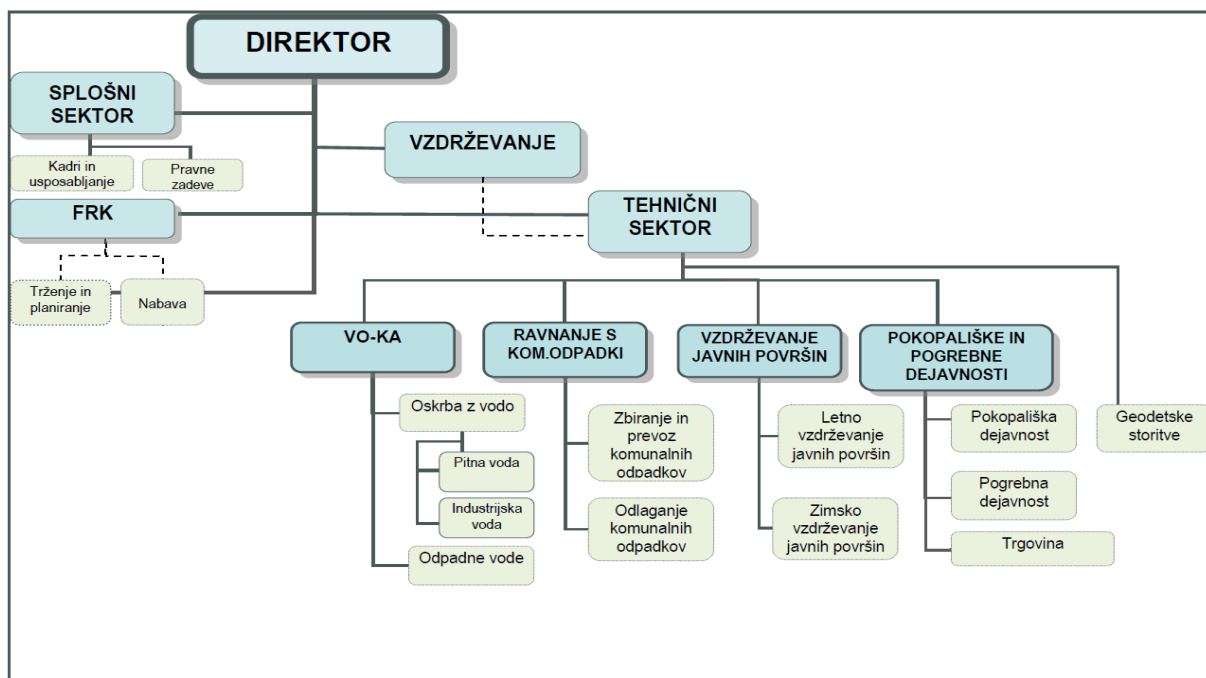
DIREKTOR

SPLOŠNI SEKTOR

Kadri in usposabljanje

Pravne zadeve

VZDRŽEVANJE

FRK

TEHNIČNI SEKTOR

Trženje in planiranje

Nabava

VO-KA

Oskrba z vodo

Pitna voda

Industrijska voda

Odpadne vode

RAVNANJE S KOM.ODPADKI

Zbiranje in prevoz komunalnih odpadkov

Odlaganje komunalnih odpadkov

VZDRŽEVANJE JAVNIH POVRŠIN

Letno vzdrževanje javnih površin

Zimsko vzdrževanje javnih površin

POKOPALIŠKE IN POGREBNE DEJAVNOSTI

Pokopališka dejavnost

Pogrebna dejavnost

Trgovina

Geodetske storitve